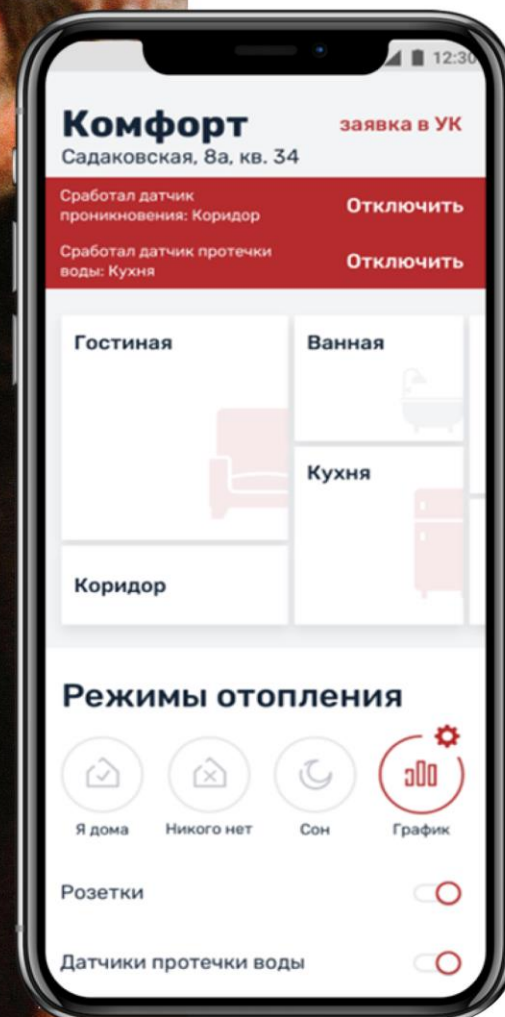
12:30

Комфорт
Садаковская, 8а, кв. 34

заявка в УК

Сработал датчик проникновения: Коридор
Отключить

Сработал датчик протечки воды: Кухня
Отключить

Гостиная

Ванная

Кухня

Коридор

Режимы отопления

Я дома
Никого нет
Сон
График

Розетки

Датчики протечки воды